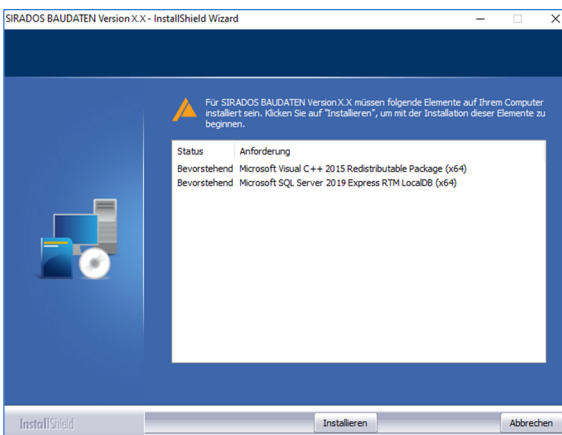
SIRADOS BAUDATEN Version X.X - InstallShield Wizard

Für SIRADOS BAUDATEN Version X.X müssen folgende Elemente auf Ihrem Computer installiert sein. Klicken Sie auf "Installieren", um mit der Installation dieser Elemente zu beginnen.

| Status | Anforderung |
|---|---|
| Bevorstehend | Microsoft Visual C++ 2015 Redistributable Package (x64) |
| Bevorstehend | Microsoft SQL Server 2019 Express RTM LocalDB (x64) |

InstallShield

Installieren

Abbrechen